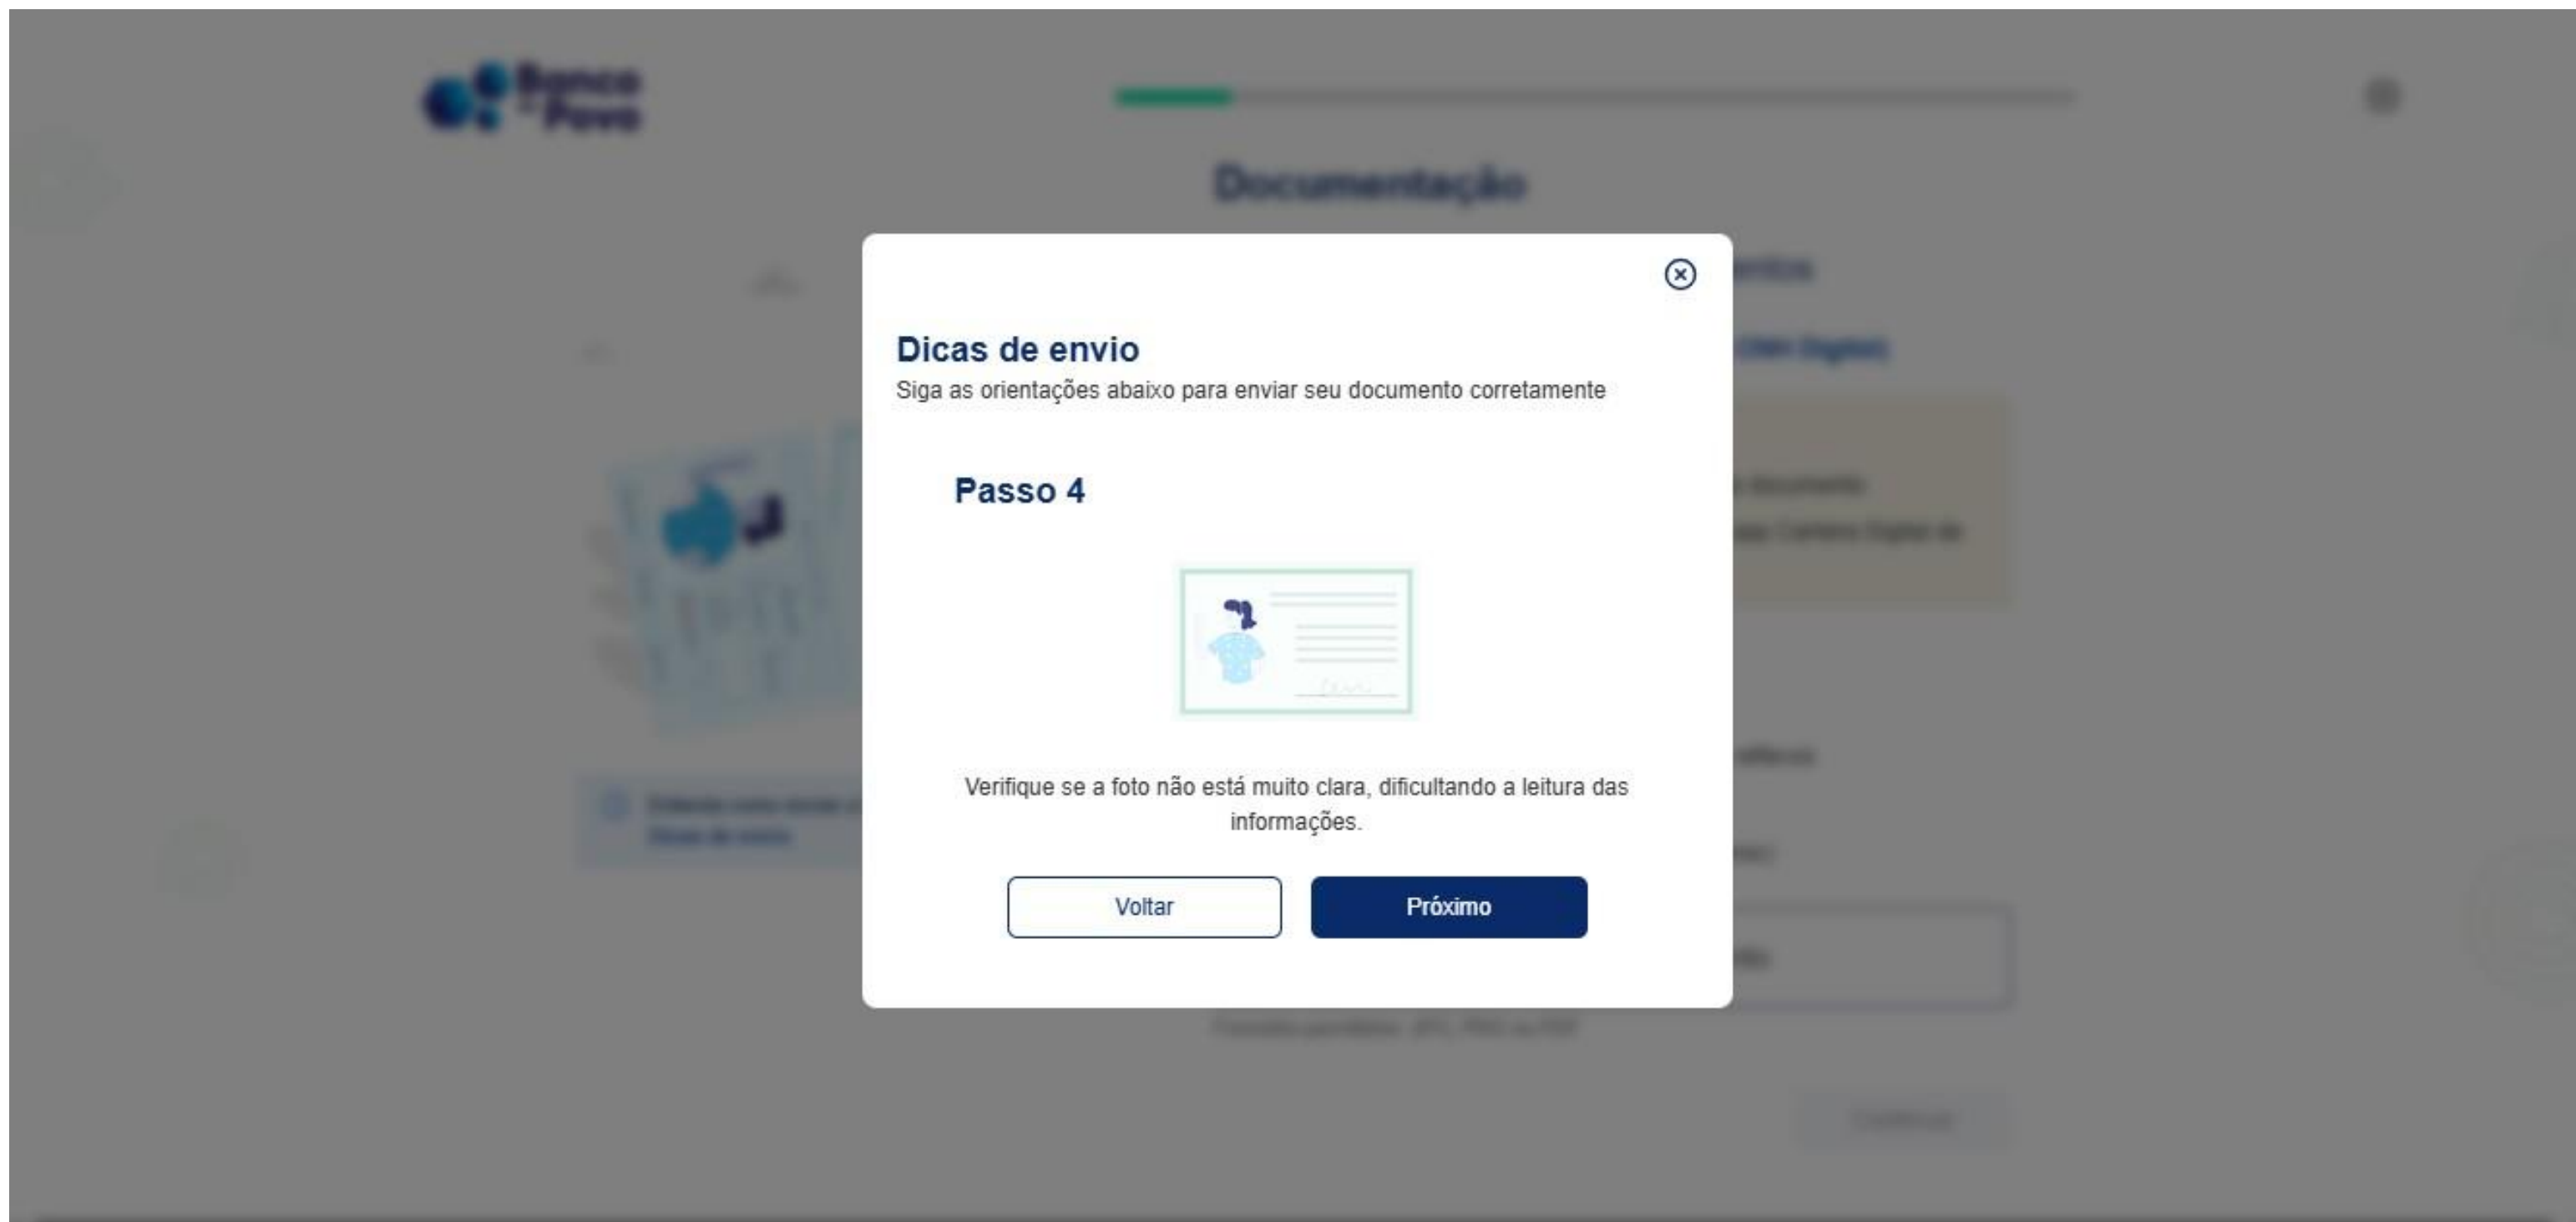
Banco do Povo

Documentação

Dicas de envio
Siga as orientações abaixo para enviar seu documento corretamente

Passo 4

Verifique se a foto não está muito clara, dificultando a leitura das informações.

Voltar
Próximo